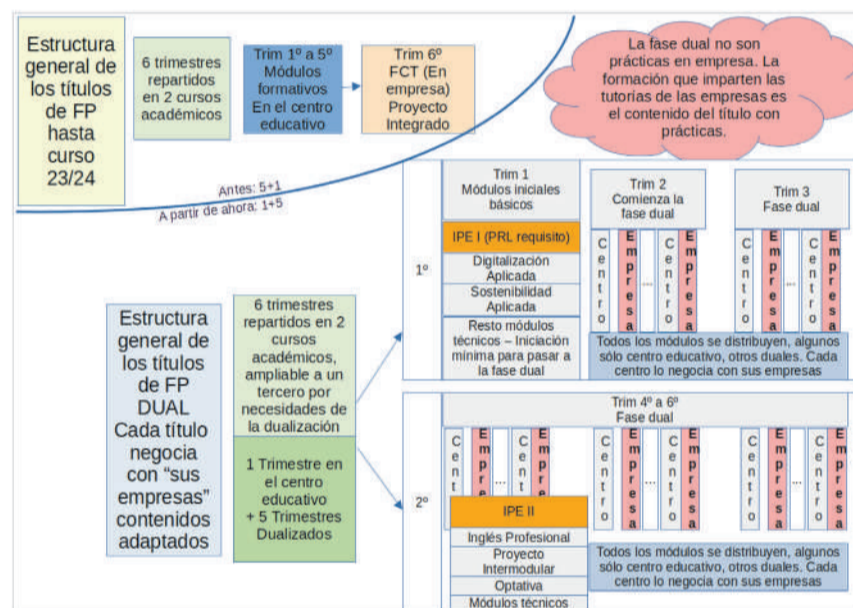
Estructura general de los títulos de FP hasta curso 23/24

6 trimestres repartidos en 2 cursos académicos

Trim 1º a 5º Módulos formativos En el centro educativo

Trim 6º FCT (En empresa) Proyecto Integrado

La fase dual no son prácticas en empresa. La formación que imparten las tutorías de las empresas es el contenido del título con prácticas.

Antes: 5+1
A partir de ahora: 1+5

Estructura general de los títulos de FP DUAL Cada título negocia con "sus empresas" contenidos adaptados

6 trimestres repartidos en 2 cursos académicos, ampliable a un tercero por necesidades de la dualización

1 Trimestre en el centro educativo + 5 Trimestres Dualizados

1º

Trim 1 Módulos iniciales básicos

IPE I (PRL requisito)

Digitalización Aplicada

Sostenibilidad Aplicada

Resto módulos técnicos – Iniciación mínima para pasar a la fase dual

Trim 2 Comienza la fase dual

Trim 3 Fase dual

Centro | Empresa | ... | Centro | Empresa

Centro | Empresa | ... | Centro | Empresa

Todos los módulos se distribuyen, algunos sólo centro educativo, otros duales. Cada centro lo negocia con sus empresas

2º

Trim 4º a 6º Fase dual

Cent | Empre | ... | Cent | Empre

Centro | Empresa | ... | Centro | Empresa

Centro | Empresa | ... | Centro | Empresa

IPE II

Inglés Profesional

Proyecto Intermodular

Optativa

Módulos técnicos

Todos los módulos se distribuyen, algunos sólo centro educativo, otros duales. Cada centro lo negocia con sus empresas